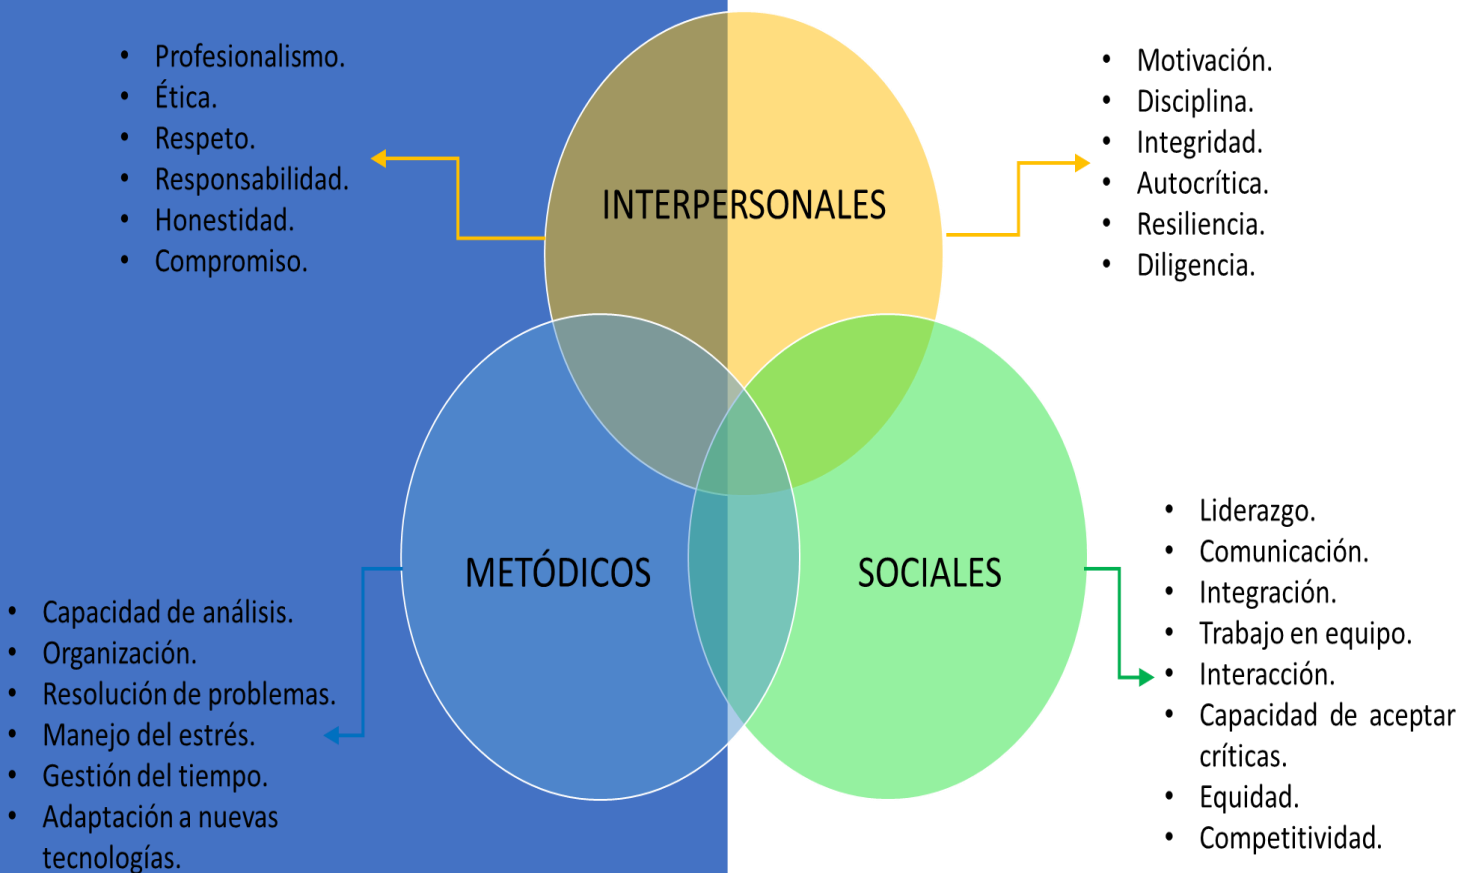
- Profesionalismo.
- Ética.
- Respeto.
- Responsabilidad.
- Honestidad.
- Compromiso.

INTERPERSONALES

- Motivación.
- Disciplina.
- Integridad.
- Autocrítica.
- Resiliencia.
- Diligencia.

METÓDICOS

SOCIALES

- Liderazgo.
- Comunicación.
- Integración.
- Trabajo en equipo.
- Interacción.
- Capacidad de aceptar críticas.
- Equidad.
- Competitividad.

- Capacidad de análisis.
- Organización.
- Resolución de problemas.
- Manejo del estrés.
- Gestión del tiempo.
- Adaptación a nuevas tecnologías.